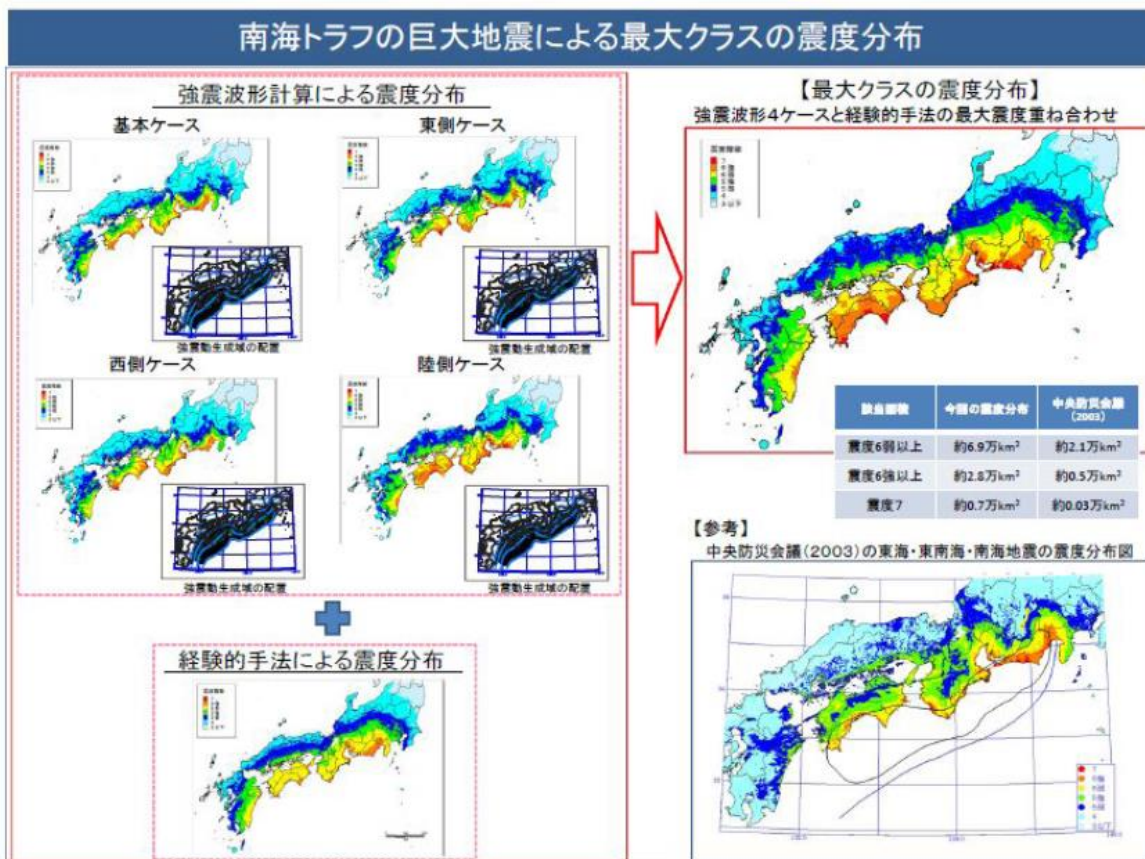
南海トラフの巨大地震による最大クラスの震度分布

強震波形計算による震度分布

基本ケース

東側ケース

強震動生成域の配置

強震動生成域の配置

西側ケース

陸側ケース

強震動生成域の配置

強震動生成域の配置

経験的手法による震度分布

【最大クラスの震度分布】
強震波形4ケースと経験的手法の最大震度重ね合わせ

| 該当面積 | 今回の震度分布 | 中央防災会議（2003） |
|---|---|---|
| 震度6弱以上 | 約6.9万$km^2$ | 約2.1万$km^2$ |
| 震度6強以上 | 約2.8万$km^2$ | 約0.5万$km^2$ |
| 震度7 | 約0.7万$km^2$ | 約0.03万$km^2$ |

【参考】
中央防災会議（2003）の東海・東南海・南海地震の震度分布図